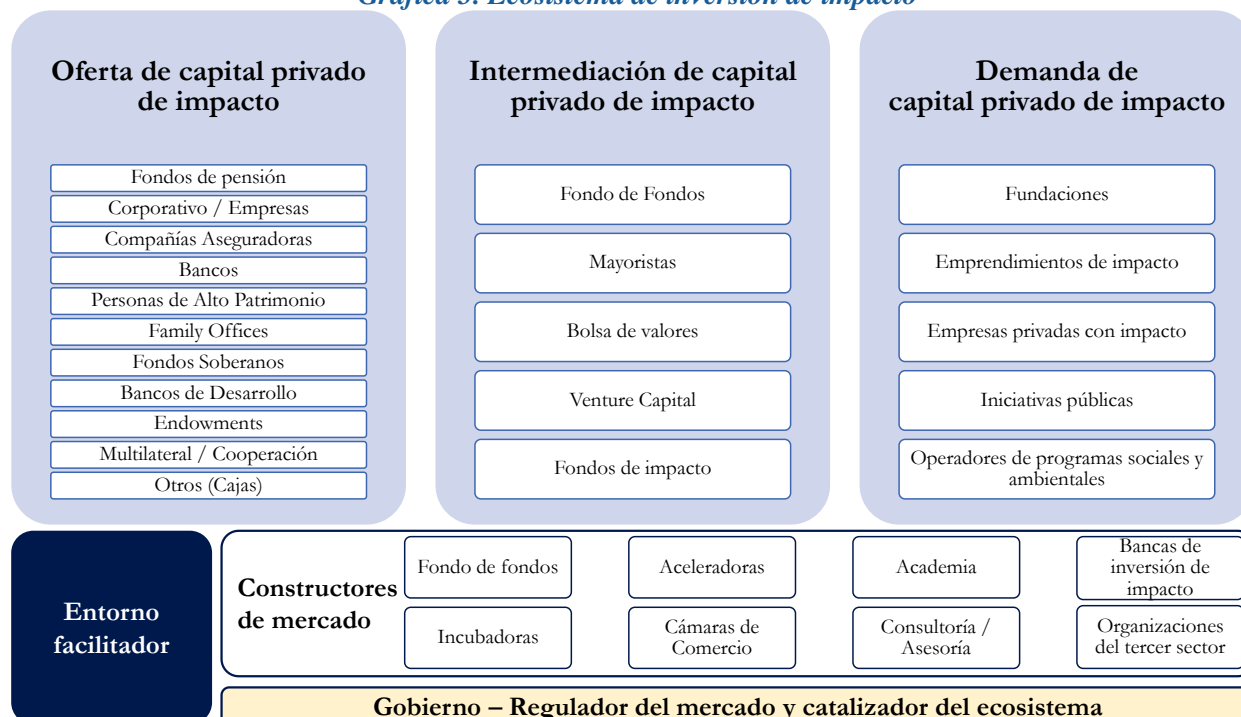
Gráfica 5. Ecosistema de inversión de impacto

Oferta de capital privado de impacto

Fondos de pensión
Corporativo / Empresas
Compañías Aseguradoras
Bancos
Personas de Alto Patrimonio
Family Offices
Fondos Soberanos
Bancos de Desarrollo
Endowments
Multilateral / Cooperación
Otros (Cajas)

Intermediación de capital privado de impacto

Fondo de Fondos
Mayoristas
Bolsa de valores
Venture Capital
Fondos de impacto

Demanda de capital privado de impacto

Fundaciones
Emprendimientos de impacto
Empresas privadas con impacto
Iniciativas públicas
Operadores de programas sociales y ambientales

Entorno facilitador

Constructores de mercado

Fondo de fondos
Aceleradoras
Academia
Bancas de inversión de impacto
Incubadoras
Cámaras de Comercio
Consultoría / Asesoría
Organizaciones del tercer sector

Gobierno – Regulador del mercado y catalizador del ecosistema